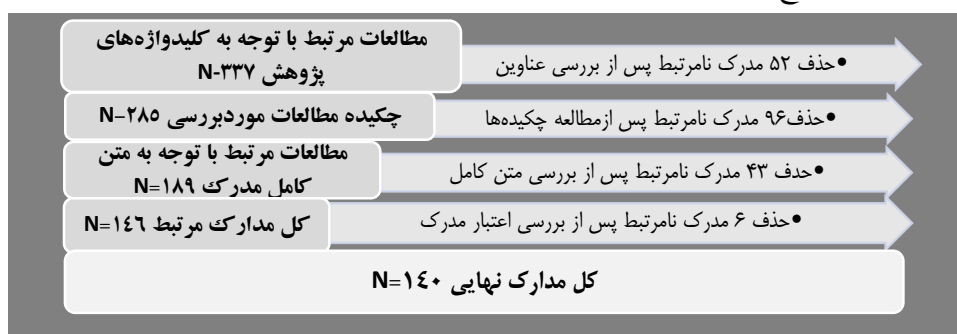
مطالعات مرتبط با توجه به کلیدواژه‌های پژوهش N-۳۳۷

•حذف ۵۲ مدرک نامرتبط پس از بررسی عناوین

چکیده مطالعات موردبررسی N-۲۸۵

•حذف۹۶ مدرک نامرتبط پس ازمطالعه چکیده‌ها

مطالعات مرتبط با توجه به متن کامل مدرک N=۱۸۹

•حذف ۴۳ مدرک نامرتبط پس از بررسی متن کامل

کل مدارک مرتبط N=۱٤٦

•حذف ۶ مدرک نامرتبط پس از بررسی اعتبار مدرک

کل مدارک نهایی N=۱٤۰